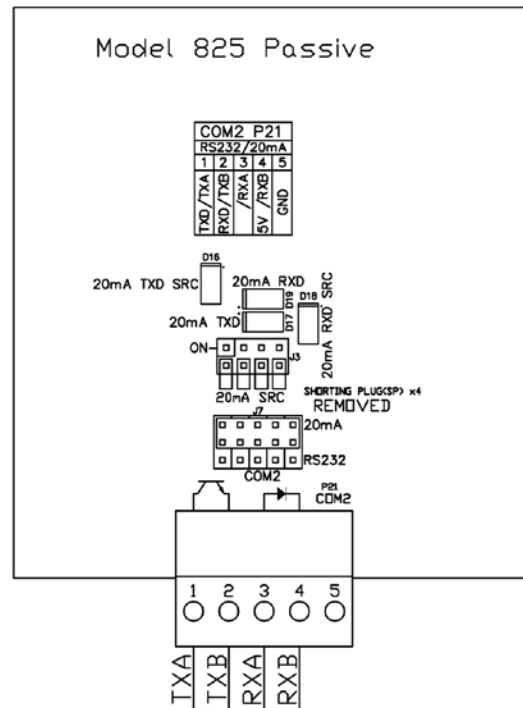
Model 825 Passive

| COM2 P21 | | | | |
|---|---|---|---|---|
| RS232/20mA | | | | |
| 1 | 2 | 3 | 4 | 5 |
| TXD/TXA | RXD/TXB | /RXA | 5V /RXB | GND |

D16
20mA TXD SRC
20mA RXD
D19
D18
RXD SRC
20mA TXD
D17
20mA
ON
J3
20mA SRC
SHORTING PLUG(SP) x4
REMOVED
J7
20mA
RS232
COM2
P21
COM2

1 2 3 4 5

TXA
TXB
RXA
RXB